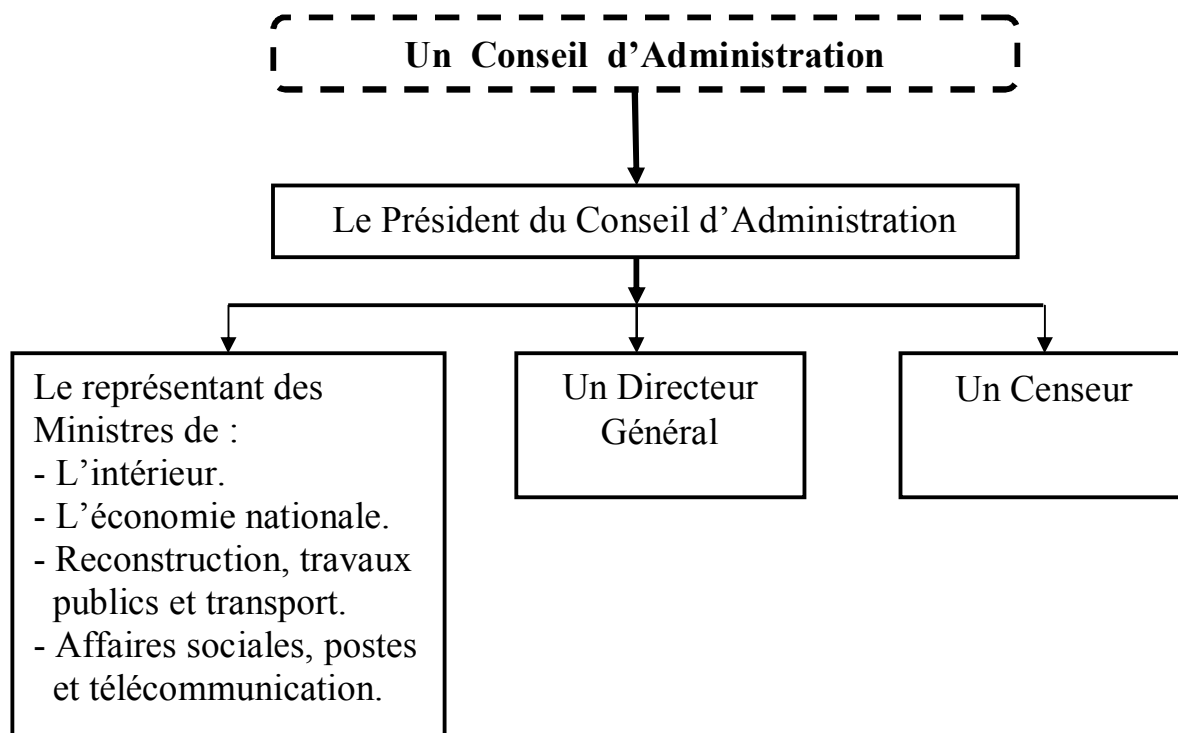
Un Conseil d'Administration

Le Président du Conseil d'Administration

Le représentant des Ministres de :
- L'intérieur.
- L'économie nationale.
- Reconstruction, travaux publics et transport.
- Affaires sociales, postes et télécommunication.

Un Directeur Général

Un Censeur